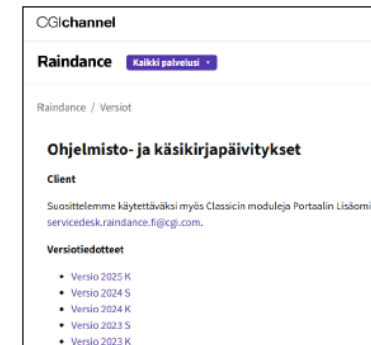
CGIchannel

Raindance Kaikki palvelusi ˅

Raindance / Versiot

Ohjelmisto- ja käsikirjapäivitykset

Client

Suosittelemme käytettäväksi myös Classicin moduleja Portaalin Lisäomi
servicedesk.raindance.fi@cgi.com.

Versiotiedotteet

- Versio 2025 K
- Versio 2024 S
- Versio 2024 K
- Versio 2023 S
- Versio 2023 K